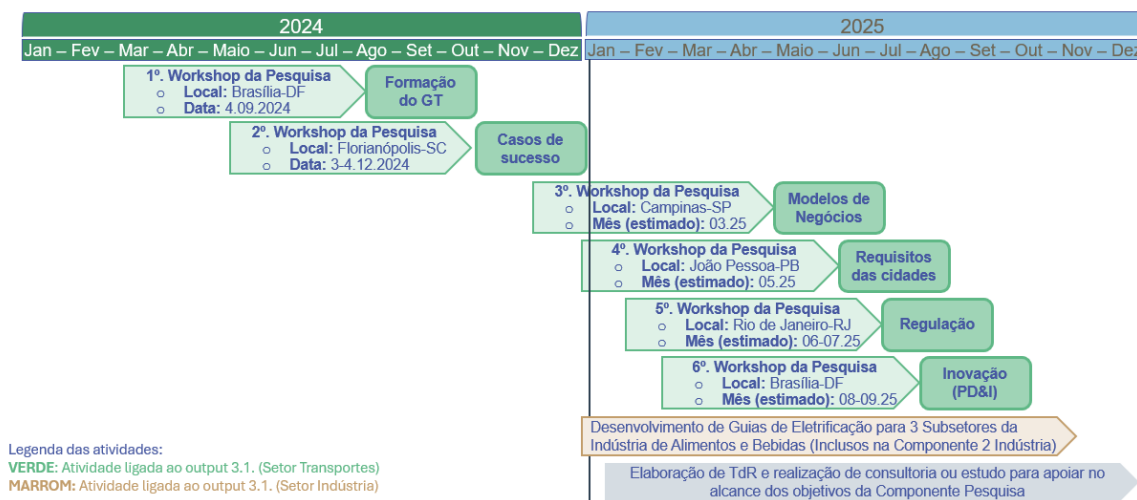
2024

Jan – Fev – Mar – Abr – Maio – Jun – Jul – Ago – Set – Out – Nov – Dez

2025

Jan – Fev – Mar – Abr – Maio – Jun – Jul – Ago – Set – Out – Nov – Dez

1º. Workshop da Pesquisa
o Local: Brasília-DF
o Data: 4.09.2024

Formação do GT

2º. Workshop da Pesquisa
o Local: Florianópolis-SC
o Data: 3-4.12.2024

Casos de sucesso

3º. Workshop da Pesquisa
o Local: Campinas-SP
o Mês (estimado): 03.25

Modelos de Negócios

4º. Workshop da Pesquisa
o Local: João Pessoa-PB
o Mês (estimado): 05.25

Requisitos das cidades

5º. Workshop da Pesquisa
o Local: Rio de Janeiro-RJ
o Mês (estimado): 06-07.25

Regulação

6º. Workshop da Pesquisa
o Local: Brasília-DF
o Mês (estimado): 08-09.25

Inovação (PD&I)

Desenvolvimento de Guias de Eletrificação para 3 Subsetores da Indústria de Alimentos e Bebidas (Inclusos na Componente 2 Indústria)

Legenda das atividades:
VERDE: Atividade ligada ao output 3.1. (Setor Transportes)
MARROM: Atividade ligada ao output 3.1. (Setor Indústria)

Elaboração de TdR e realização de consultoria ou estudo para apoiar no alcance dos objetivos da Componente Pesquisa